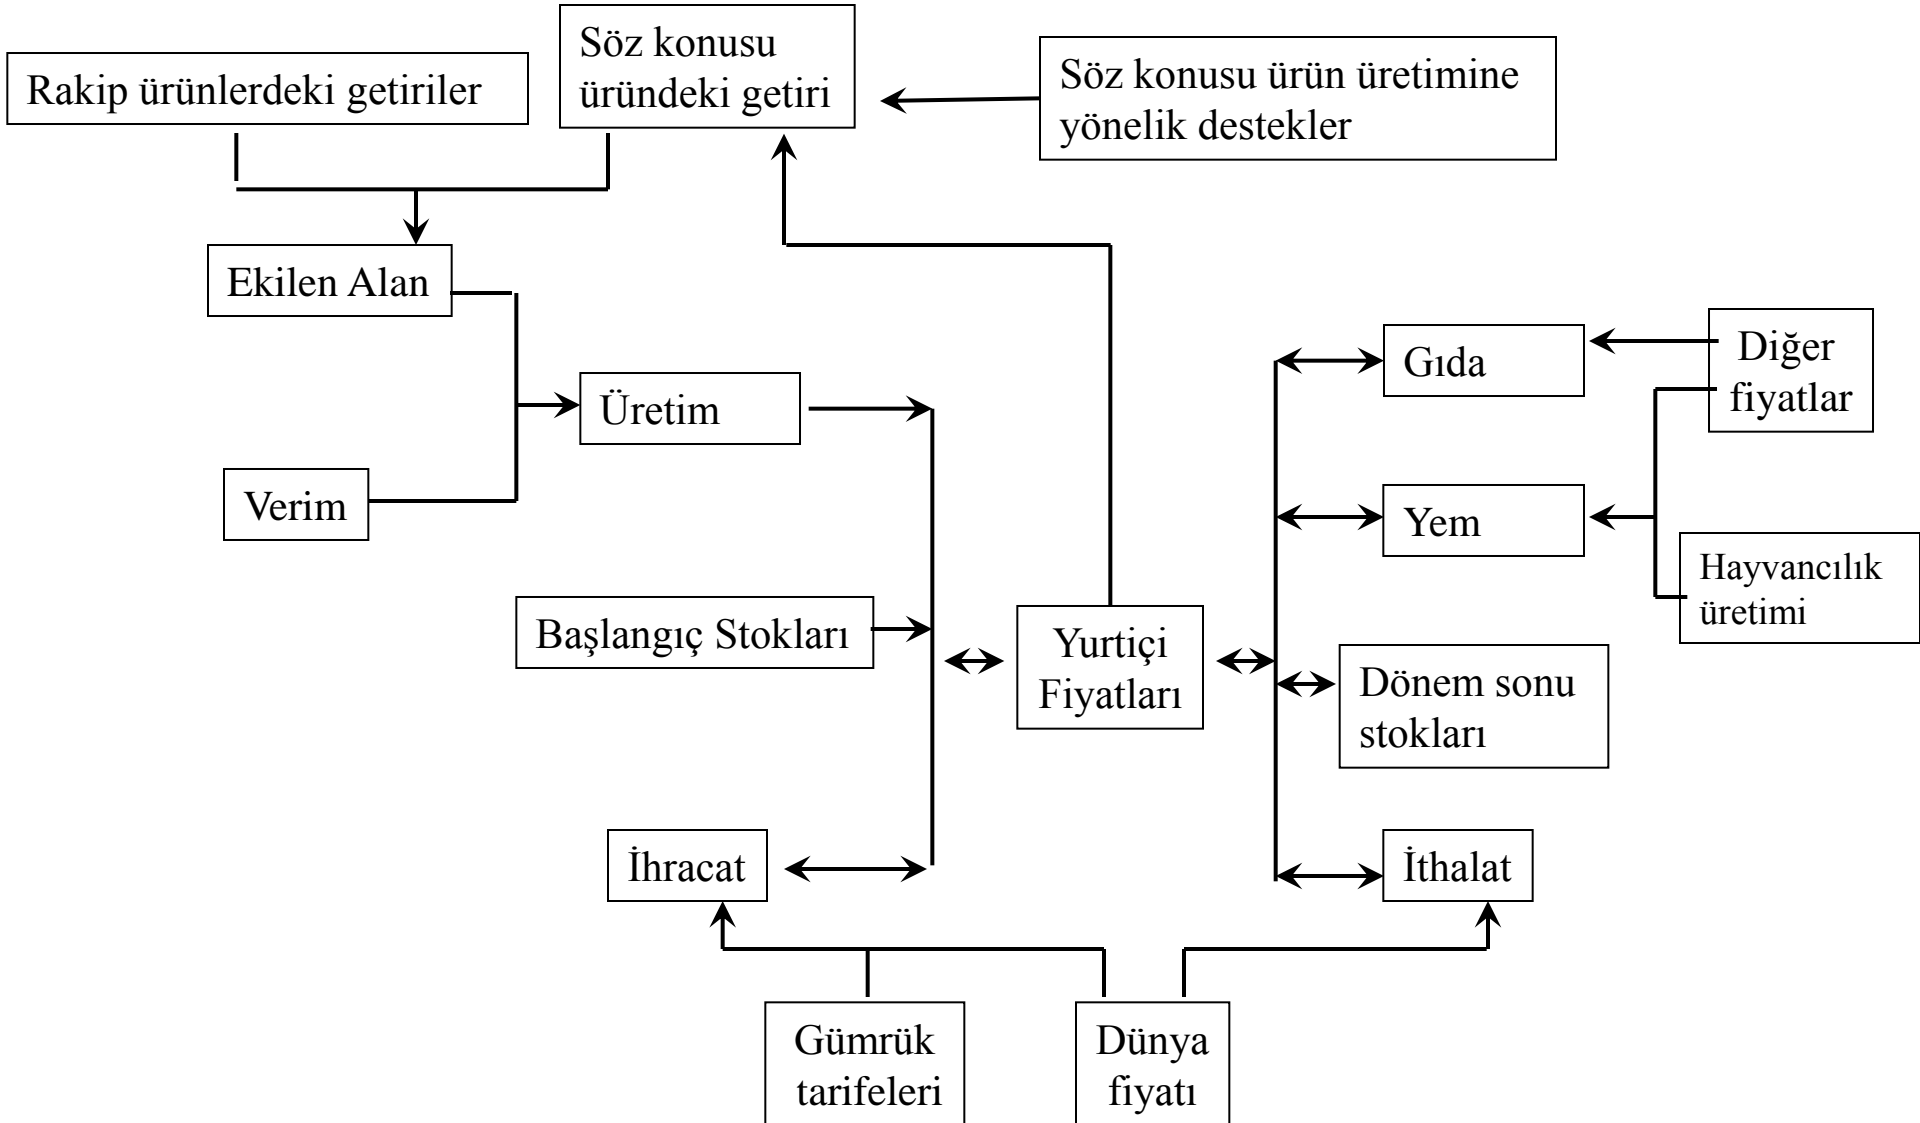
Rakip ürünlerdeki getiriler

Söz konusu üründeki getiri

Söz konusu ürün üretimine yönelik destekler

Ekilen Alan

Üretim

Verim

Başlangıç Stokları

Yurtiçi Fiyatları

Gıda

Diğer fiyatlar

Yem

Hayvancılık üretimi

Dönem sonu stokları

İhracat

İthalat

Gümrük tarifeleri

Dünya fiyatı